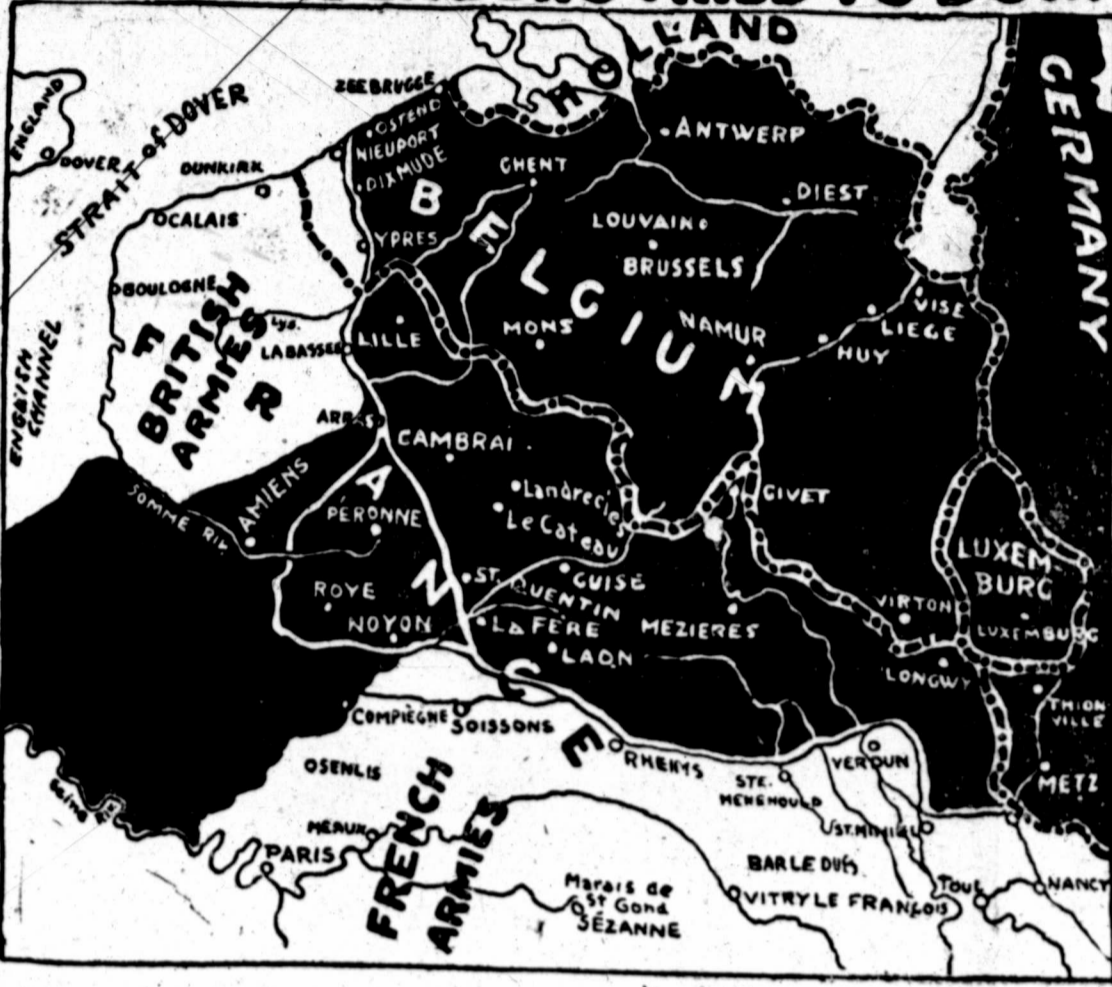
HOLLAND
GERMANY
ENGLAND
DOVER
STRAIT of DOVER
ZEEBRUGGE
OSTEND
NIEUPORT
DIXMUDE
DUNKIRK
CALAIS
BOULOGNE
YPRES
GHENT
ANTWERP
DIEST
LOUVAIN
BRUSSELS
BELGIUM
ENGLISH CHANNEL
BRITISH ARMIES
FRANCE
Lys
LA BASSEE
LILLE
MONS
NAMUR
VISE
LIEGE
HUY
ARRAS
CAMBRAI
AMIENS
SOMME RIV.
PERONNE
Landrecies
Le Cateau
GIVET
ROYE
NOYON
ST. QUENTIN
GUISE
LA FERE
LAON
MEZIERES
LUXEMBURG
VIRTON
LUXEMBURG
LONGWY
THIONVILLE
METZ
COMPIEGNE
SOISSONS
SENLIS
RHEIMS
STE. MENEHOULD
VERDUN
FRENCH ARMIES
MEAUX
PARIS
ST. MIHIEL
BAR LE DUC
Marais de St Gond
SEZANNE
VITRY LE FRANCOIS
TOUL
NANCY
SEINE